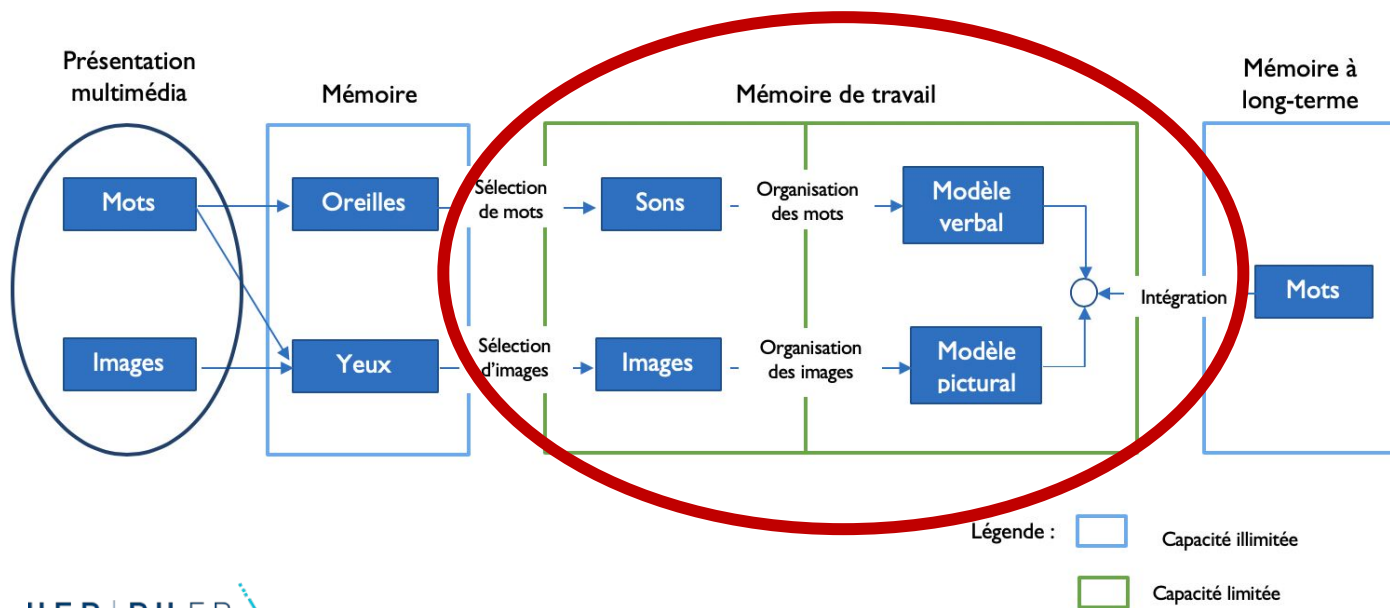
Présentation multimédia

Mémoire

Mémoire de travail

Mémoire à long-terme

Mots

Oreilles

Sélection de mots

Sons

Organisation des mots

Modèle verbal

Intégration

Mots

Images

Yeux

Sélection d'images

Images

Organisation des images

Modèle pictural

Légende :

Capacité illimitée

Capacité limitée

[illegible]